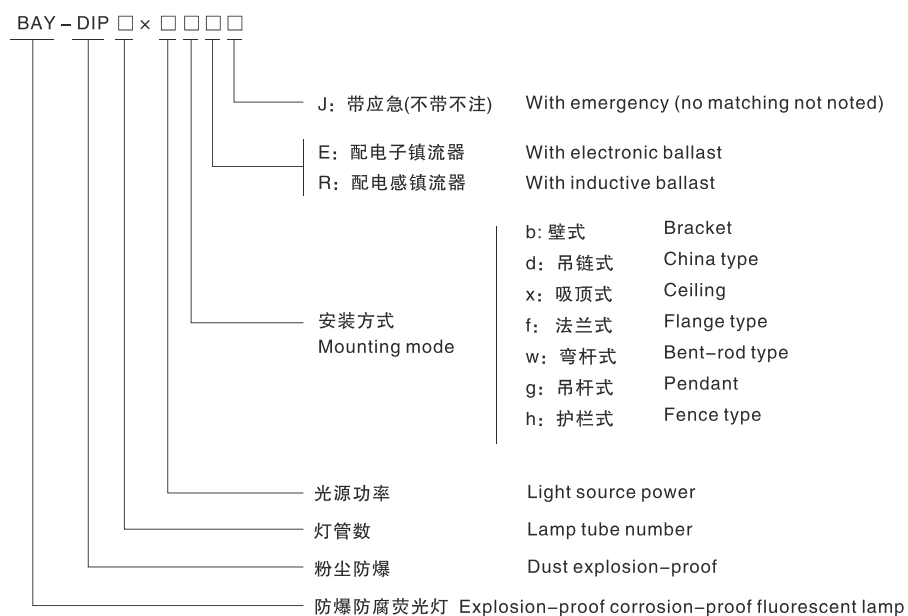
BAY – DIP □ × □ □ □ □

J：带应急(不带不注) With emergency (no matching not noted)

E：配电子镇流器 With electronic ballast
R：配电感镇流器 With inductive ballast

安装方式
Mounting mode

b: 壁式 Bracket
d：吊链式 China type
x：吸顶式 Ceiling
f：法兰式 Flange type
w：弯杆式 Bent–rod type
g：吊杆式 Pendant
h：护栏式 Fence type

光源功率 Light source power

灯管数 Lamp tube number

粉尘防爆 Dust explosion–proof

防爆防腐荧光灯 Explosion–proof corrosion–proof fluorescent lamp